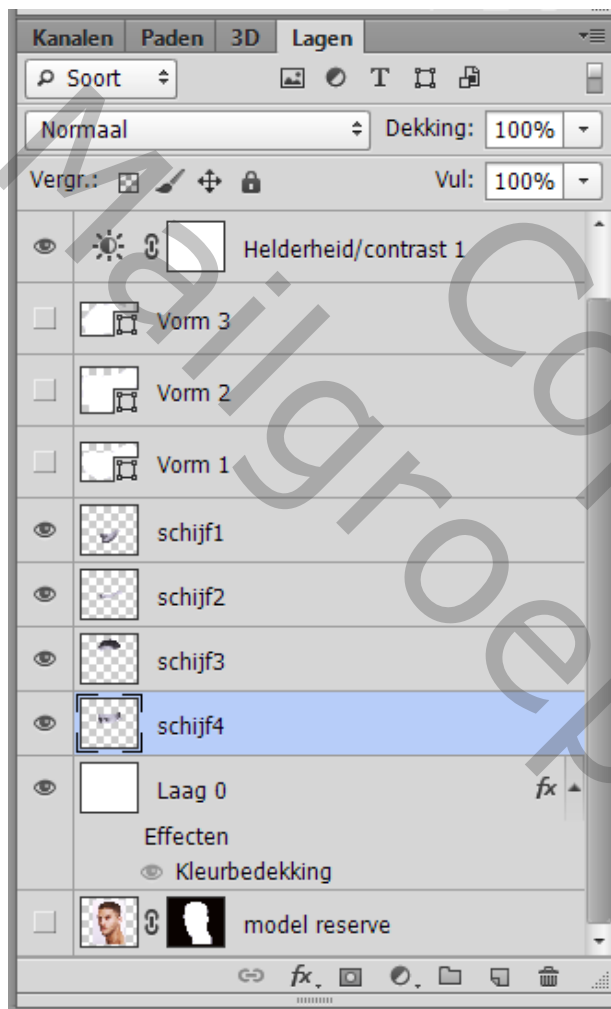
Kanalen Paden 3D Lagen

Soort

Normaal

Dekking: 100%

Vergr.:

Vul: 100%

Helderheid/contrast 1

Vorm 3

Vorm 2

Vorm 1

schijf1

schijf2

schijf3

schijf4

Laag 0

fx

Effecten

Kleurbedekking

model reserve

fx

Mailgroep Cor